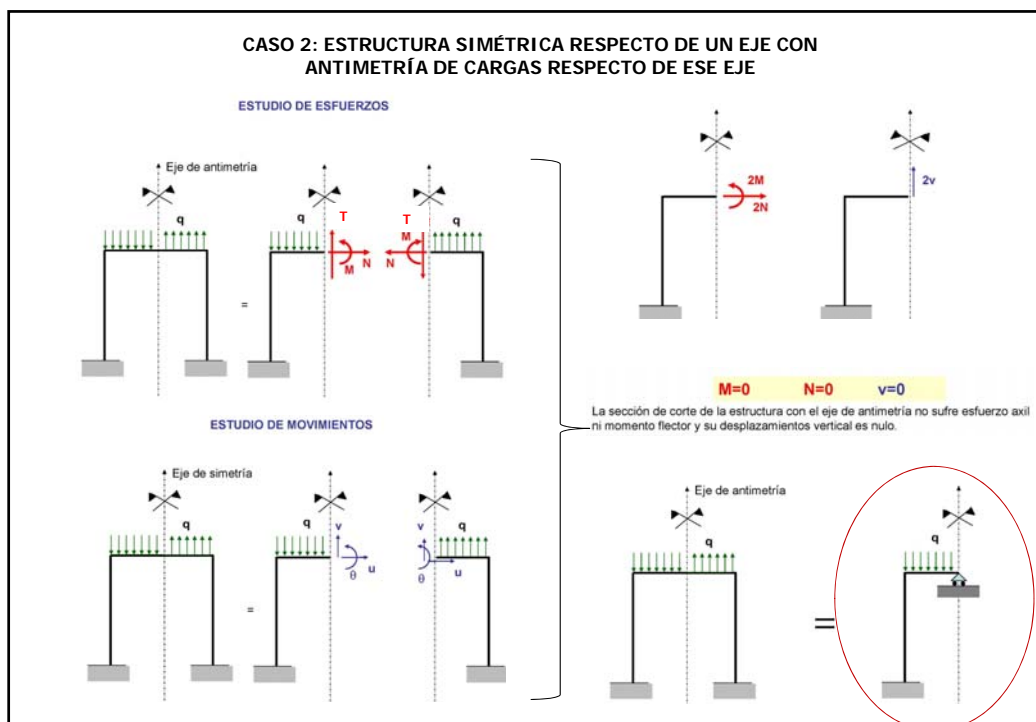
CASO 2: ESTRUCTURA SIMÉTRICA RESPECTO DE UN EJE CON ANTIMETRÍA DE CARGAS RESPECTO DE ESE EJE

ESTUDIO DE ESFUERZOS

Eje de antimetría

q

=

q T M N

T M N q

2M 2N

2v

M=0 N=0 v=0

La sección de corte de la estructura con el eje de antimetría no sufre esfuerzo axil ni momento flector y su desplazamientos vertical es nulo.

ESTUDIO DE MOVIMIENTOS

Eje de simetría

q

=

q v θ u

v θ u q

Eje de antimetría

q

=

q